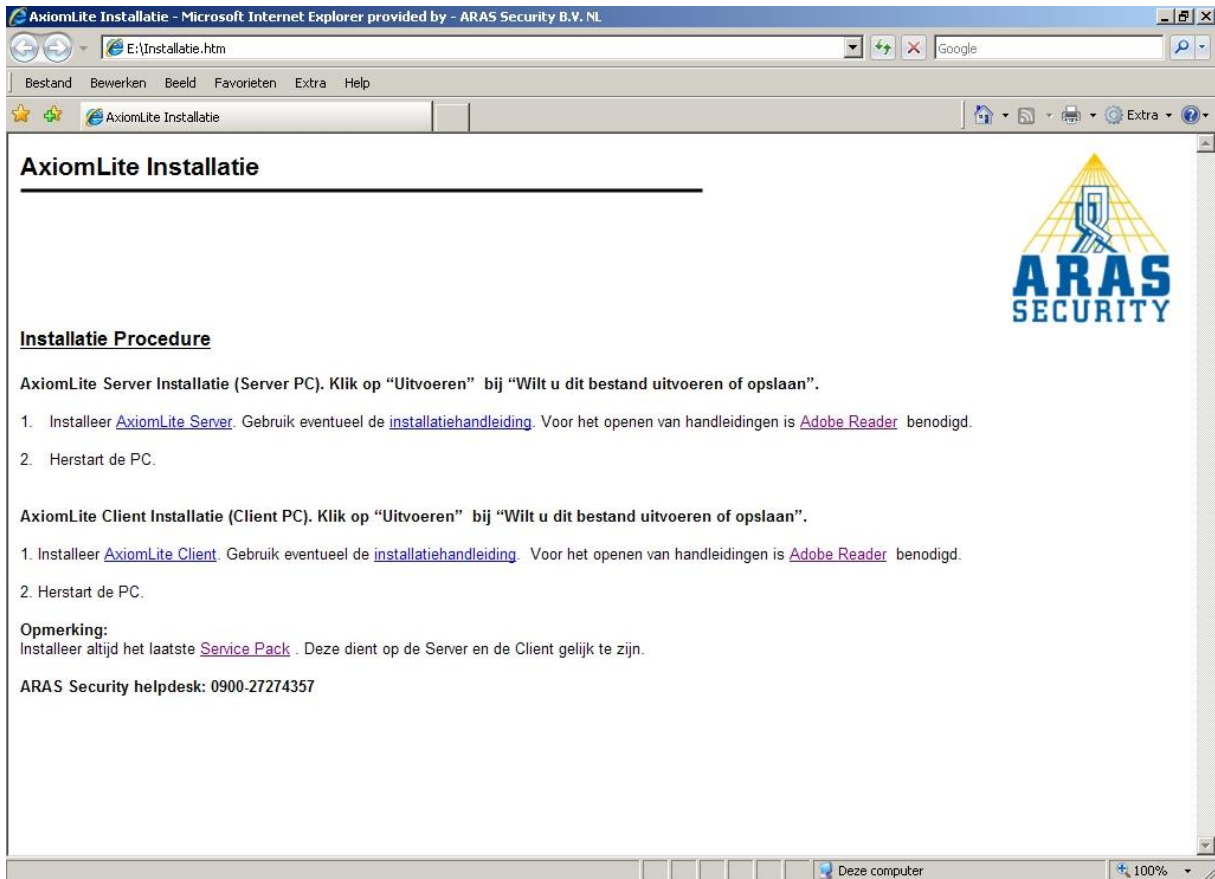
AxiomLite Installatie - Microsoft Internet Explorer provided by - ARAS Security B.V. NL

E:\Installatie.htm

Google

Bestand Bewerken Beeld Favorieten Extra Help

AxiomLite Installatie

Extra

AxiomLite Installatie

ARAS SECURITY

Installatie Procedure

AxiomLite Server Installatie (Server PC). Klik op "Uitvoeren" bij "Wilt u dit bestand uitvoeren of opslaan".

1. Installeer AxiomLite Server. Gebruik eventueel de installatiehandleiding. Voor het openen van handleidingen is Adobe Reader benodigd.

2. Herstart de PC.

AxiomLite Client Installatie (Client PC). Klik op "Uitvoeren" bij "Wilt u dit bestand uitvoeren of opslaan".

1. Installeer AxiomLite Client. Gebruik eventueel de installatiehandleiding. Voor het openen van handleidingen is Adobe Reader benodigd.

2. Herstart de PC.

Opmerking:
Installeer altijd het laatste Service Pack . Deze dient op de Server en de Client gelijk te zijn.

ARAS Security helpdesk: 0900-27274357

Deze computer

100%